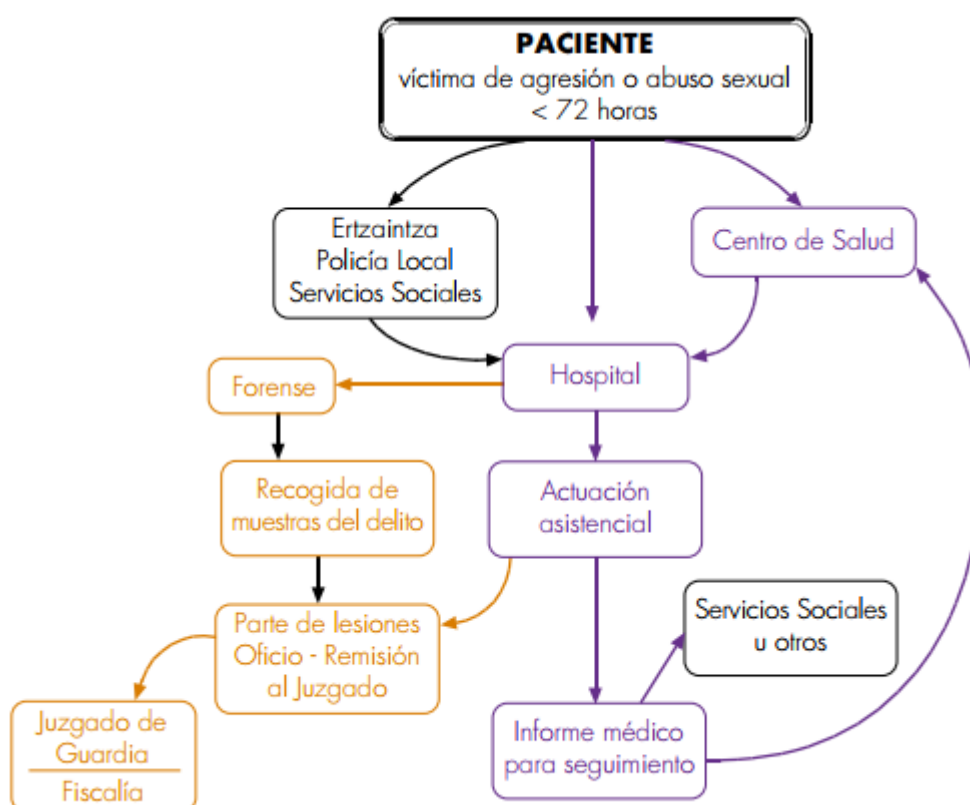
PACIENTE
víctima de agresión o abuso sexual
< 72 horas

Ertzaintza
Policía Local
Servicios Sociales

Centro de Salud

Forense

Hospital

Recogida de muestras del delito

Actuación asistencial

Parte de lesiones
Oficio - Remisión al Juzgado

Servicios Sociales u otros

Juzgado de Guardia
Fiscalía

Informe médico para seguimiento